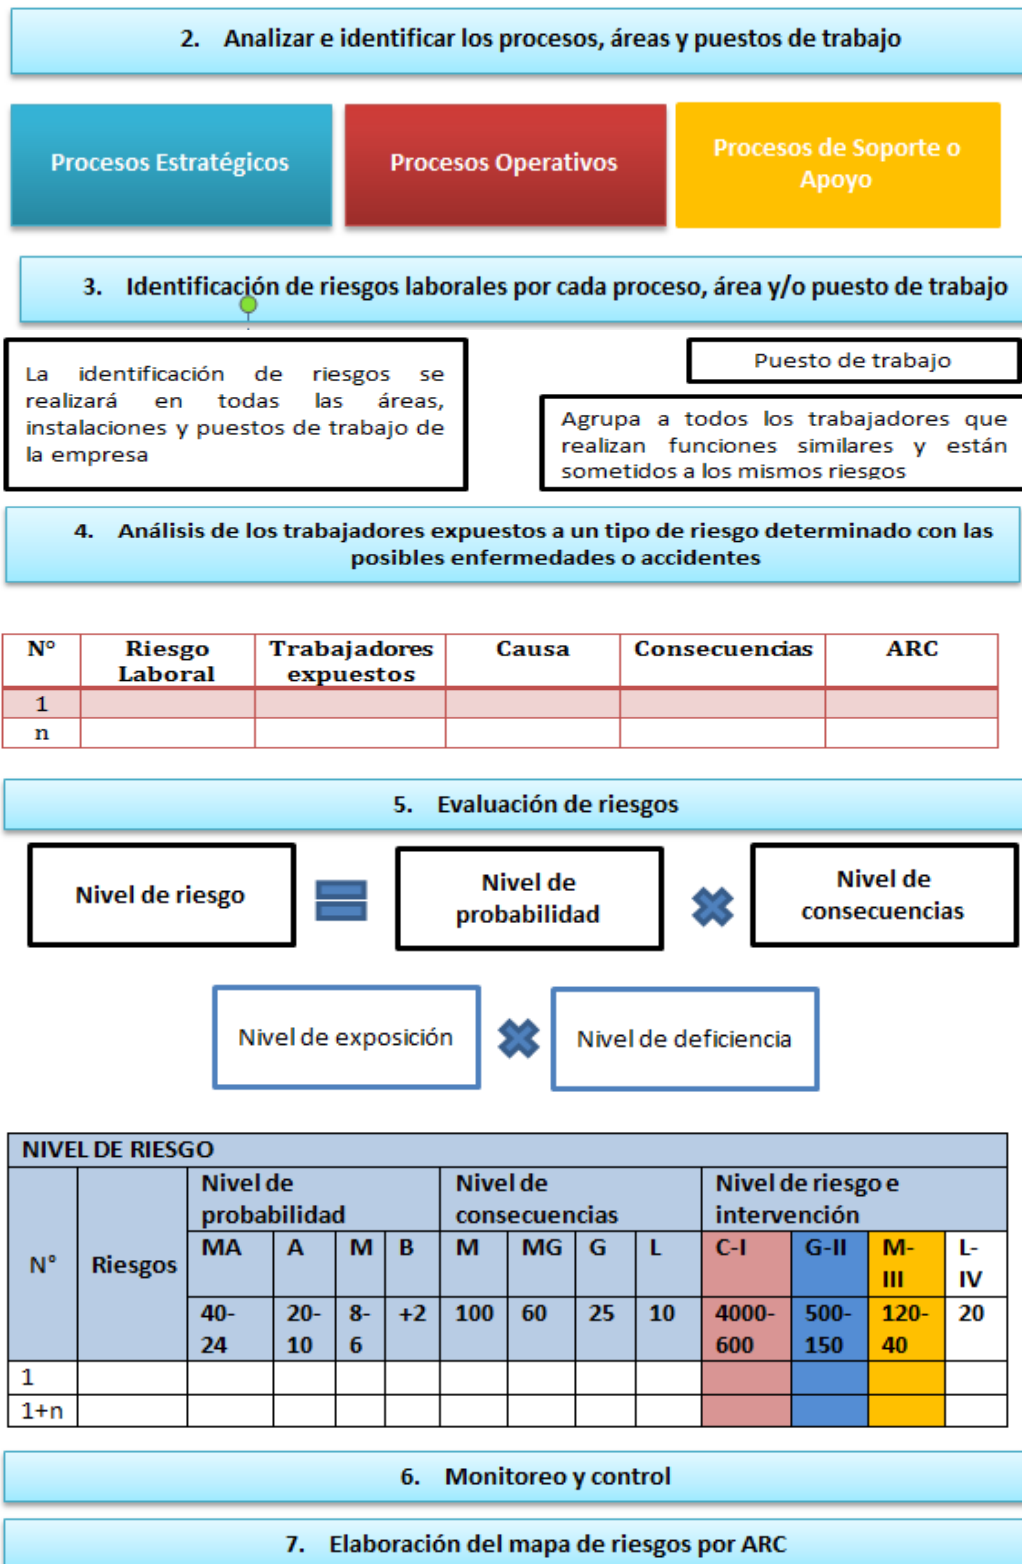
2. Analizar e identificar los procesos, áreas y puestos de trabajo

Procesos Estratégicos

Procesos Operativos

Procesos de Soporte o Apoyo

3. Identificación de riesgos laborales por cada proceso, área y/o puesto de trabajo

La identificación de riesgos se realizará en todas las áreas, instalaciones y puestos de trabajo de la empresa

Puesto de trabajo

Agrupa a todos los trabajadores que realizan funciones similares y están sometidos a los mismos riesgos

4. Análisis de los trabajadores expuestos a un tipo de riesgo determinado con las posibles enfermedades o accidentes

| Nº | Riesgo Laboral | Trabajadores expuestos | Causa | Consecuencias | ARC |
|---|---|---|---|---|---|
| 1 | | | | | |
| n | | | | | |

5. Evaluación de riesgos

Nivel de riesgo = Nivel de probabilidad × Nivel de consecuencias

Nivel de exposición × Nivel de deficiencia

NIVEL DE RIESGO

| N° | Riesgos | Nivel de probabilidad | | | | Nivel de consecuencias | | | | Nivel de riesgo e intervención | | | |
|---|---|---|---|---|---|---|---|---|---|---|---|---|---|
| | | MA | A | M | B | M | MG | G | L | C-I | G-II | M-III | L-IV |
| | | 40-24 | 20-10 | 8-6 | +2 | 100 | 60 | 25 | 10 | 4000-600 | 500-150 | 120-40 | 20 |
| 1 | | | | | | | | | | | | | |
| 1+n | | | | | | | | | | | | | |

6. Monitoreo y control

7. Elaboración del mapa de riesgos por ARC